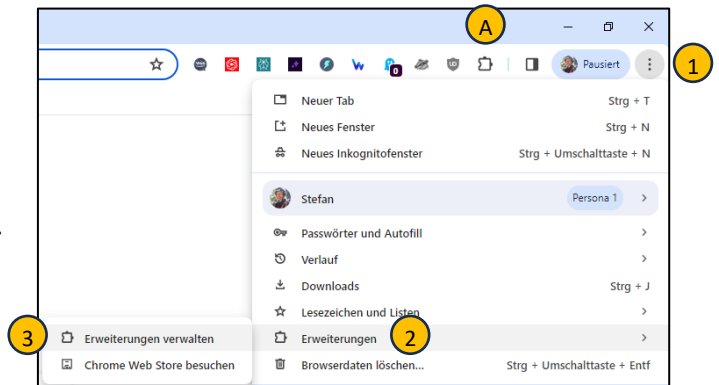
A

Pausiert

1

Neuer Tab Strg + T
Neues Fenster Strg + N
Neues Inkognitofenster Strg + Umschalttaste + N

Stefan Persona 1

Passwörter und Autofill
Verlauf
Downloads Strg + J
Lesezeichen und Listen
Erweiterungen
Browserdaten löschen... Strg + Umschalttaste + Entf

2

3

Erweiterungen verwalten
Chrome Web Store besuchen